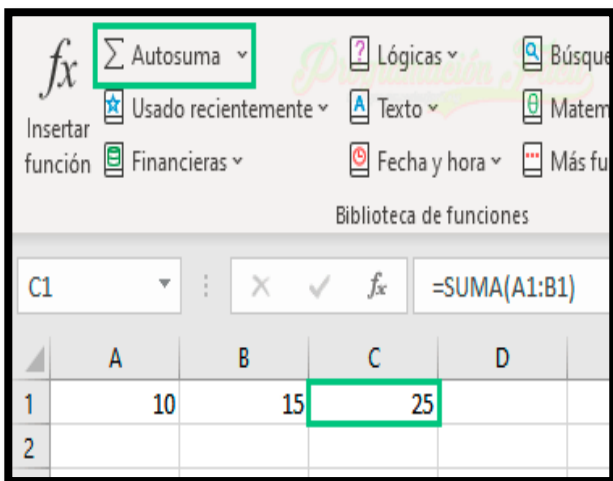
$fx$
Insertar función

$\sum$ Autosuma
Usado recientemente
Financieras
Lógicas
Texto
Fecha y hora
Búsque
Matem
Más fu

Programación Fácil

Biblioteca de funciones

C1
$fx$
=SUMA(A1:B1)

|   | A | B | C | D |
|---|---|---|---|---|
| 1 | 10 | 15 | 25 |   |
| 2 |   |   |   |   |